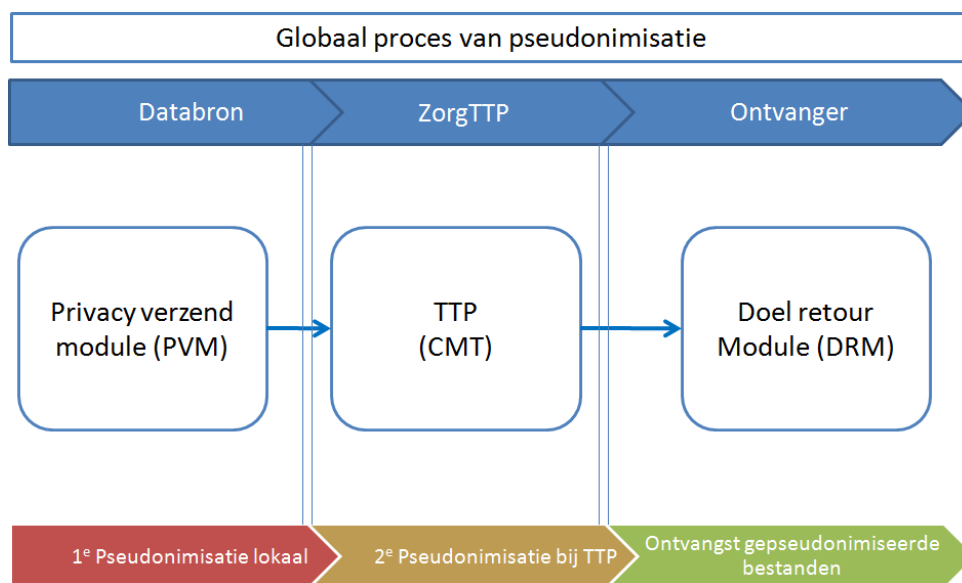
Globaal proces van pseudonimisatie

Databron

ZorgTTP

Ontvanger

Privacy verzend module (PVM)

TTP (CMT)

Doel retour Module (DRM)

1$^{e}$ Pseudonimisatie lokaal

2$^{e}$ Pseudonimisatie bij TTP

Ontvangst gepseudonimiseerde bestanden